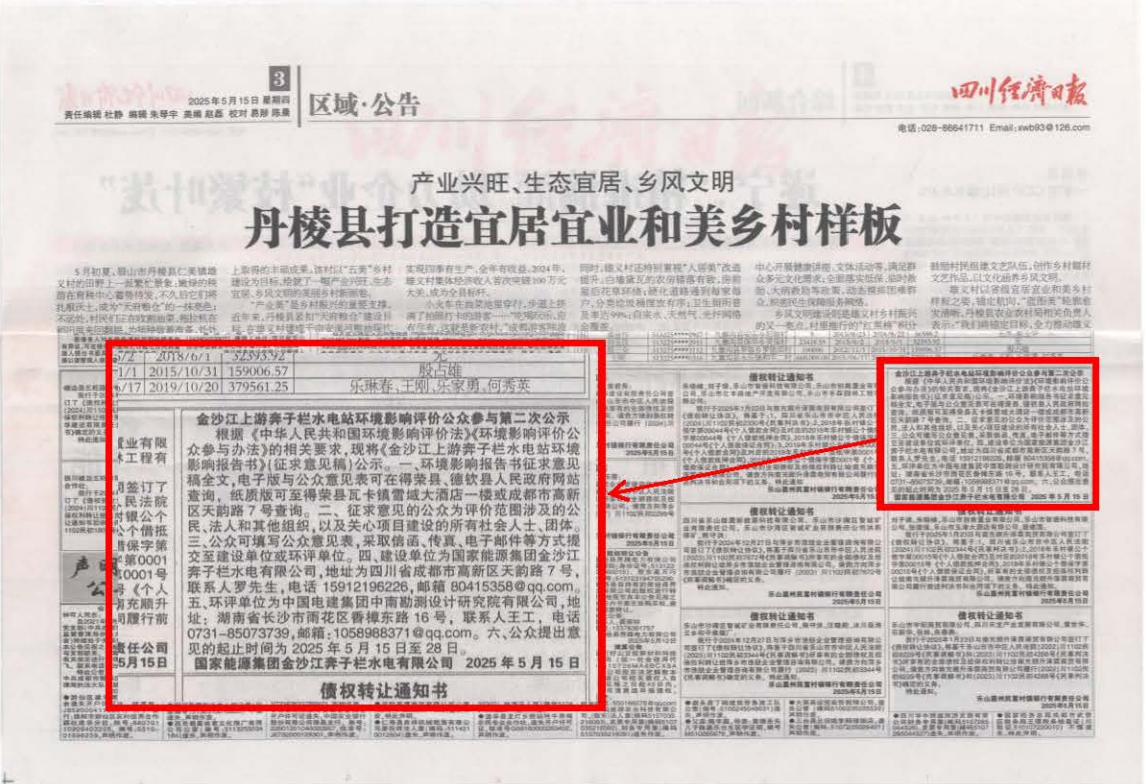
3

2025年5月15日 星期四

责任编辑 杜静 编辑 朱导宇 美编 赵磊 校对 易卿 陈晨

区域·公告

四川经济日报

电话:028-86641711 Email:sxwb93@126.com

产业兴旺、生态宜居、乡风文明

丹棱县打造宜居宜业和美乡村样板

| 2018/6/1 | 32393.52 | |
|---|---|---|
| 2015/10/31 | 159006.57 | 殷占雄 |
| 2019/10/20 | 379561.25 | 乐琳春、王刚、乐家勇、何秀英 |

金沙江上游弄子栏水电站环境影响评价公众参与第二次公示

根据《中华人民共和国环境影响评价法》《环境影响评价公众参与办法》的相关要求，现将《金沙江上游弄子栏水电站环境影响报告书》(征求意见稿)公示。一、环境影响报告书征求意见稿全文，电子版与公众意见表可在得荣县、德钦县人民政府网站查阅，纸质版可至得荣县瓦卡镇雪域大酒店一楼或成都市高新区天韵路7号查阅。二、征求意见的公众为评价范围涉及的公民、法人和其他组织，及关心项目建设的所有社会人士、团体。三、公众可填写公众意见表，采取信函、传真、电子邮件等方式提交至建设单位或环评单位。四、建设单位为国家能源集团金沙江弄子栏水电有限公司，地址为四川省成都市高新区天韵路7号，联系人罗先生，电话15912196226，邮箱80415358@qq.com。五、环评单位为中国电建集团中南勘测设计研究院有限公司，地址：湖南省长沙市雨花区香樟东路16号，联系人王工，电话0731-85073739，邮箱:1058968371@qq.com。六、公众提出意见的起止时间为2025年5月15日至28日。

国家能源集团金沙江弄子栏水电有限公司 2025年5月15日

债权转让通知书

债权转让通知书

债权转让通知书

债权转让通知书

债权转让通知书

5月15日